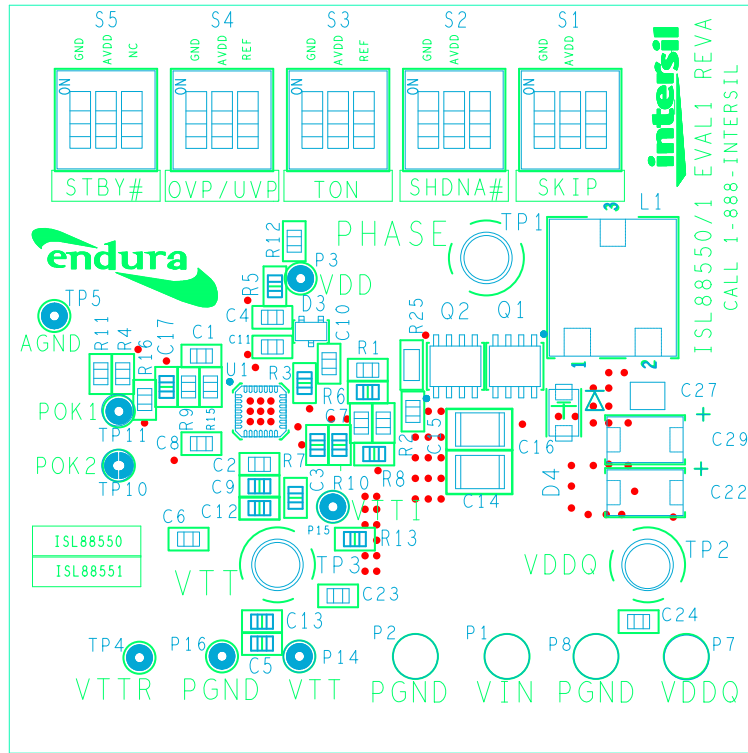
S5 S4 S3 S2 S1

GND AVDD NC
GND AVDD REF
GND AVDD REF
GND AVDD
GND AVDD

ON ON ON ON ON

STBY# OVP/UVP TON SHDNA# SKIP

intersil

ISL88550/1 EVAL1 REVA
CALL 1-888-INTERSIL

endura

PHASE TP1 L1 3

R12 P3 VDD

TP5 R5 D3
AGND C4 C10 R25 Q2 Q1

R11 R4 C17 C1 C11 R1 1 2

R16 U1 R3 C27

POK1 R9 R15 R6 +

TP11 C8 C7 R2 C5 C16 C29

POK2 C2 R7 D4

TP10 C9 C3 R10 R8 C14 +
C12 C22

C6 P15 VTT1

ISL88550 R13 VDDQ TP2

ISL88551

VTT TP3

C23

C13 C24

TP4 P16 C5 P14 P2 P1 P8 P7

VTTR PGND VTT PGND VIN PGND VDDQ